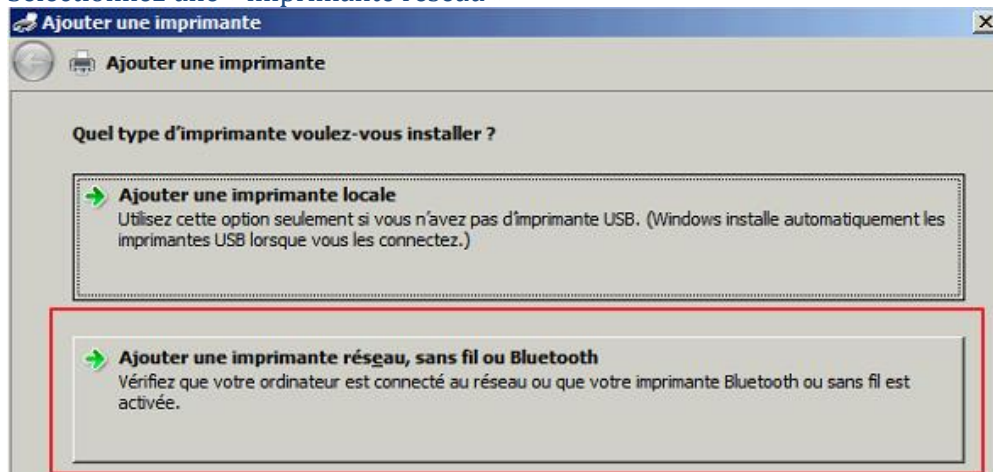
Ajouter une imprimante

Ajouter une imprimante

Quel type d'imprimante voulez-vous installer ?

Ajouter une imprimante locale
Utilisez cette option seulement si vous n'avez pas d'imprimante USB. (Windows installe automatiquement les imprimantes USB lorsque vous les connectez.)

Ajouter une imprimante réseau, sans fil ou Bluetooth
Vérifiez que votre ordinateur est connecté au réseau ou que votre imprimante Bluetooth ou sans fil est activée.